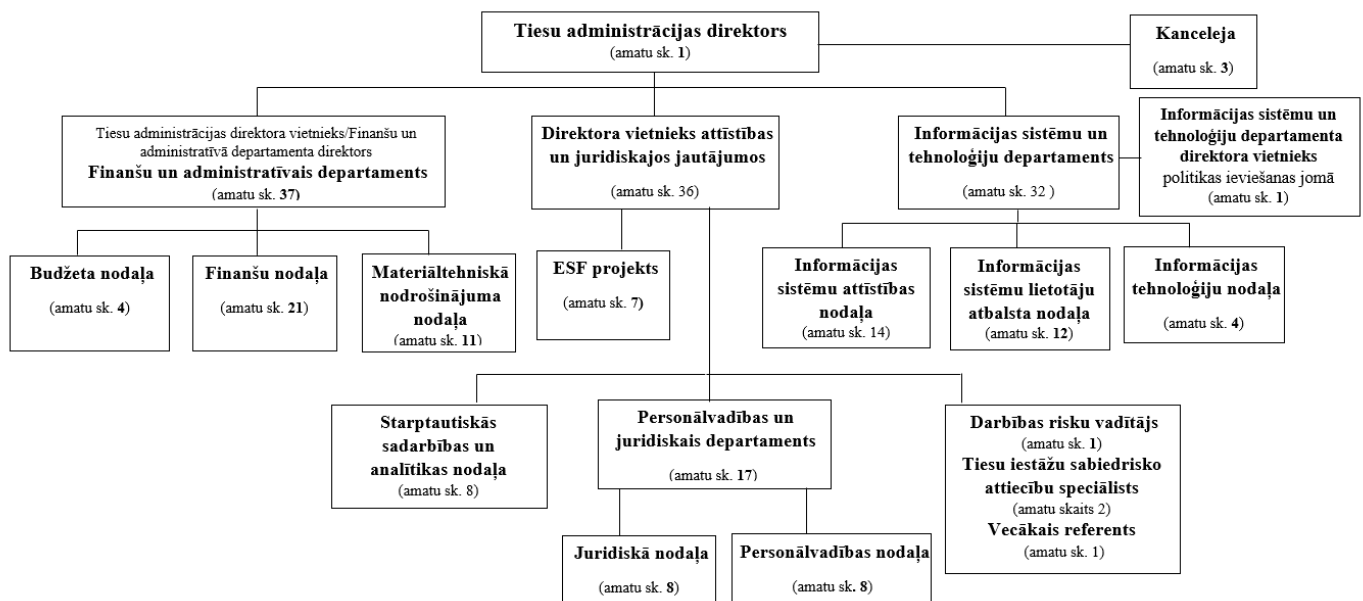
Tiesu administrācijas direktors
(amatu sk. 1)

Kanceleja
(amatu sk. 3)

Tiesu administrācijas direktora vietnieks/Finanšu un administratīvā departamenta direktors
Finanšu un administratīvais departaments
(amatu sk. 37)

Direktora vietnieks attīstības un juridiskajos jautājumos
(amatu sk. 36)

Informācijas sistēmu un tehnoloģiju departaments
(amatu sk. 32 )

Informācijas sistēmu un tehnoloģiju departamenta direktora vietnieks
politikas ieviešanas jomā
(amatu sk. 1)

Budžeta nodaļa
(amatu sk. 4)

Finanšu nodaļa
(amatu sk. 21)

Materiāltehniskā nodrošinājuma nodaļa
(amatu sk. 11)

ESF projekts
(amatu sk. 7)

Informācijas sistēmu attīstības nodaļa
(amatu sk. 14)

Informācijas sistēmu lietotāju atbalsta nodaļa
(amatu sk. 12)

Informācijas tehnoloģiju nodaļa
(amatu sk. 4)

Starptautiskās sadarbības un analītikas nodaļa
(amatu sk. 8)

Personālvadības un juridiskais departaments
(amatu sk. 17)

Darbības risku vadītājs
(amatu sk. 1)
Tiesu iestāžu sabiedrisko attiecību speciālists
(amatu skaits 2)
Vecākais referents
(amatu sk. 1)

Juridiskā nodaļa
(amatu sk. 8)

Personālvadības nodaļa
(amatu sk. 8)